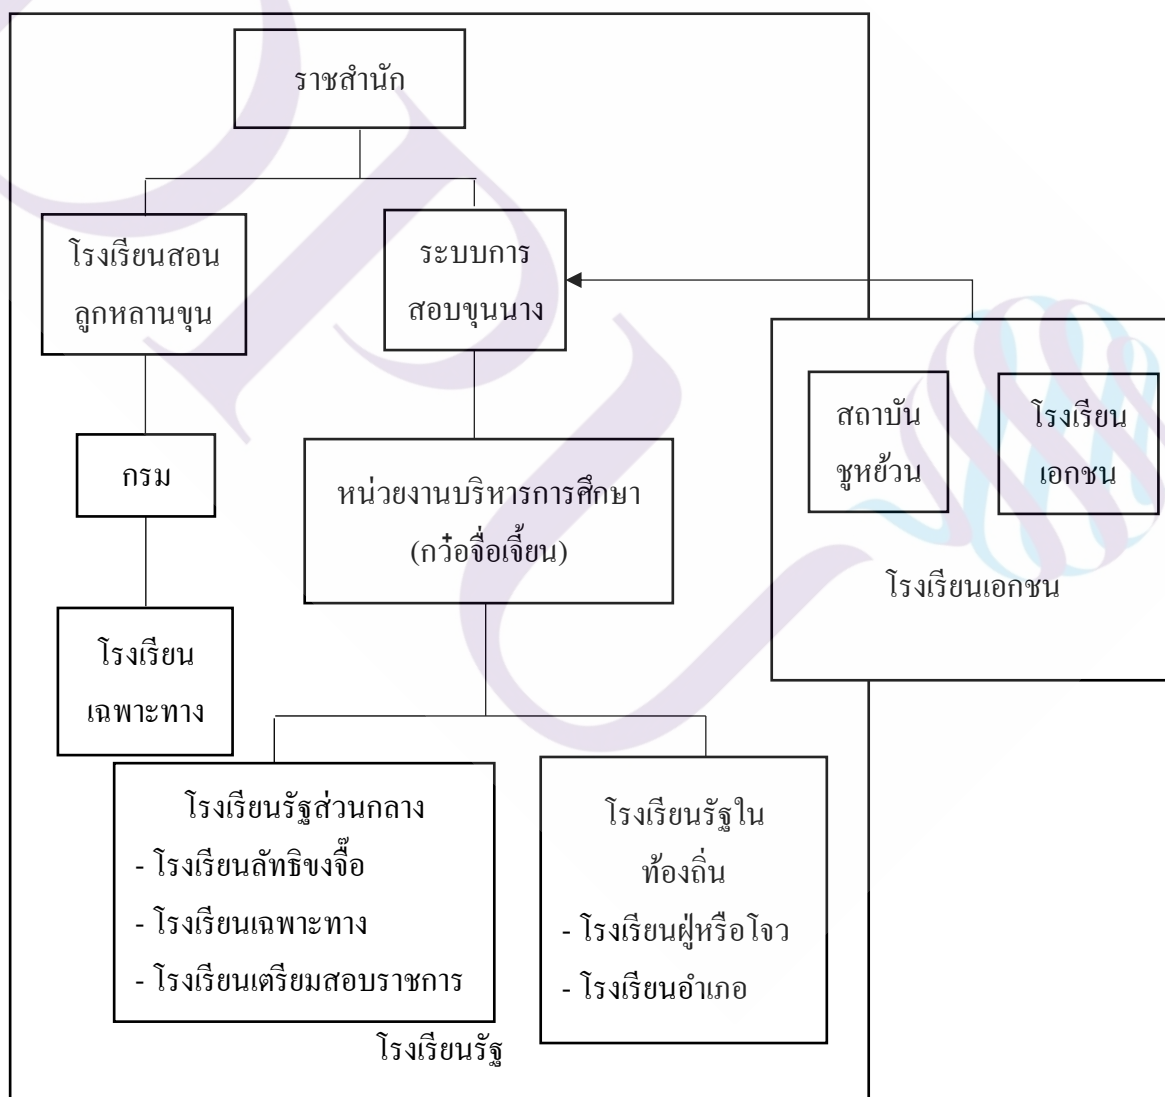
ราชสำนัก

โรงเรียนสอนลูกหลานขุน

ระบบการสอบขุนนาง

กรม

หน่วยงานบริหารการศึกษา (กว๋อจื่อเจี้ยน)

โรงเรียนเฉพาะทาง

สถาบันชูหย้วน

โรงเรียนเอกชน

โรงเรียนเอกชน

โรงเรียนรัฐส่วนกลาง
- โรงเรียนลัทธิขงจื๊อ
- โรงเรียนเฉพาะทาง
- โรงเรียนเตรียมสอบราชการ

โรงเรียนรัฐในท้องถิ่น
- โรงเรียนฝู่หรือโจว
- โรงเรียนอำเภอ

โรงเรียนรัฐ